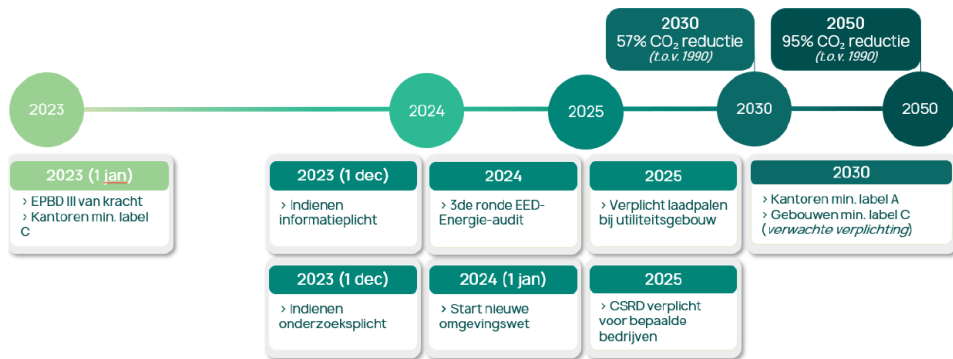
2030
57% $CO_2$ reductie
(t.o.v. 1990)

2050
95% $CO_2$ reductie
(t.o.v. 1990)

2023

2024

2025

2030

2050

2023 (1 jan)
› EPBD III van kracht
› Kantoren min. label C

2023 (1 dec)
› Indienen informatieplicht

2024
› 3de ronde EED-Energie-audit

2025
› Verplicht laadpalen bij utiliteitsgebouw

2030
› Kantoren min. label A
› Gebouwen min. label C (verwachte verplichting)

2023 (1 dec)
› Indienen onderzoeksplicht

2024 (1 jan)
› Start nieuwe omgevingswet

2025
› CSRD verplicht voor bepaalde bedrijven